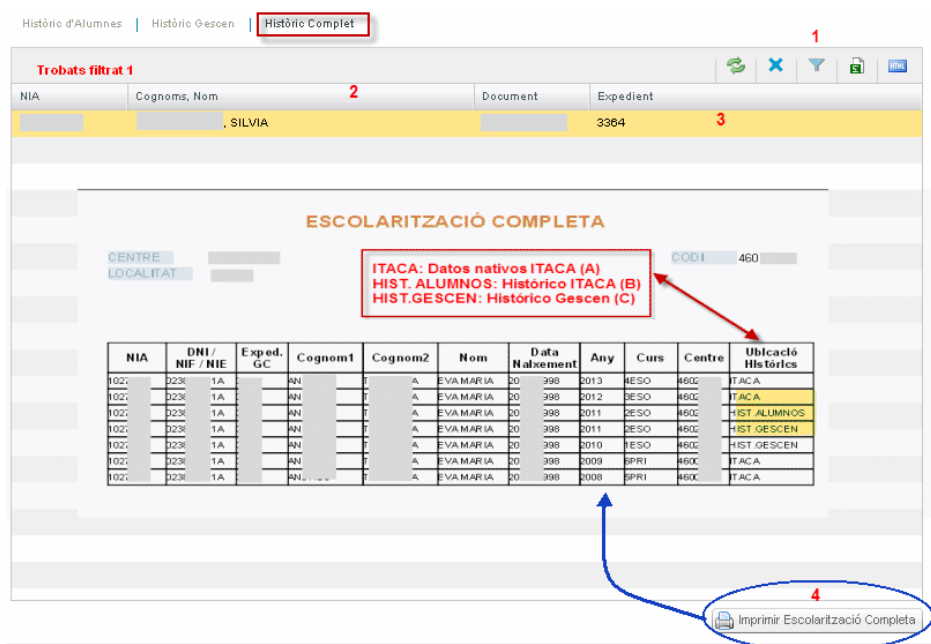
Històric d'Alumnes | Històric Gescen | Històric Complet

1

Trobats filtrat 1

| NIA | Cognoms, Nom | Document | Expedient |
|---|---|---|---|
| | , SILVIA | | 3364 |

2

3

ESCOLARITZACIÓ COMPLETA

CENTRE
LOCALITAT

CODI 460

ITACA: Datos nativos ITACA (A)
HIST. ALUMNOS: Histórico ITACA (B)
HIST.GESCEN: Histórico Gescen (C)

| NIA | DNI / NIF / NIE | Exped. GC | Cognom1 | Cognom2 | Nom | Data Naixement | Any | Curs | Centre | Ubicació Històrics |
|---|---|---|---|---|---|---|---|---|---|---|
| 1027 | 0238 1A | | AN | T A | EVA MARIA | 20 998 | 2013 | 4ESO | 4602 | ITACA |
| 1027 | 0238 1A | | AN | T A | EVA MARIA | 20 998 | 2012 | 3ESO | 4602 | ITACA |
| 1027 | 0238 1A | | AN | T A | EVA MARIA | 20 998 | 2011 | 2ESO | 4602 | HIST.ALUMNOS |
| 1027 | 0238 1A | | AN | T A | EVA MARIA | 20 998 | 2011 | 2ESO | 4602 | HIST.GESCEN |
| 1027 | 0238 1A | | AN | T A | EVA MARIA | 20 998 | 2010 | 1ESO | 4602 | HIST.GESCEN |
| 1027 | 0238 1A | | AN | T A | EVA MARIA | 20 998 | 2009 | 6PRI | 4600 | ITACA |
| 1027 | 0238 1A | | AN | T A | EVA MARIA | 20 998 | 2008 | 5PRI | 4600 | ITACA |

4

Imprimir Escolarització Completa